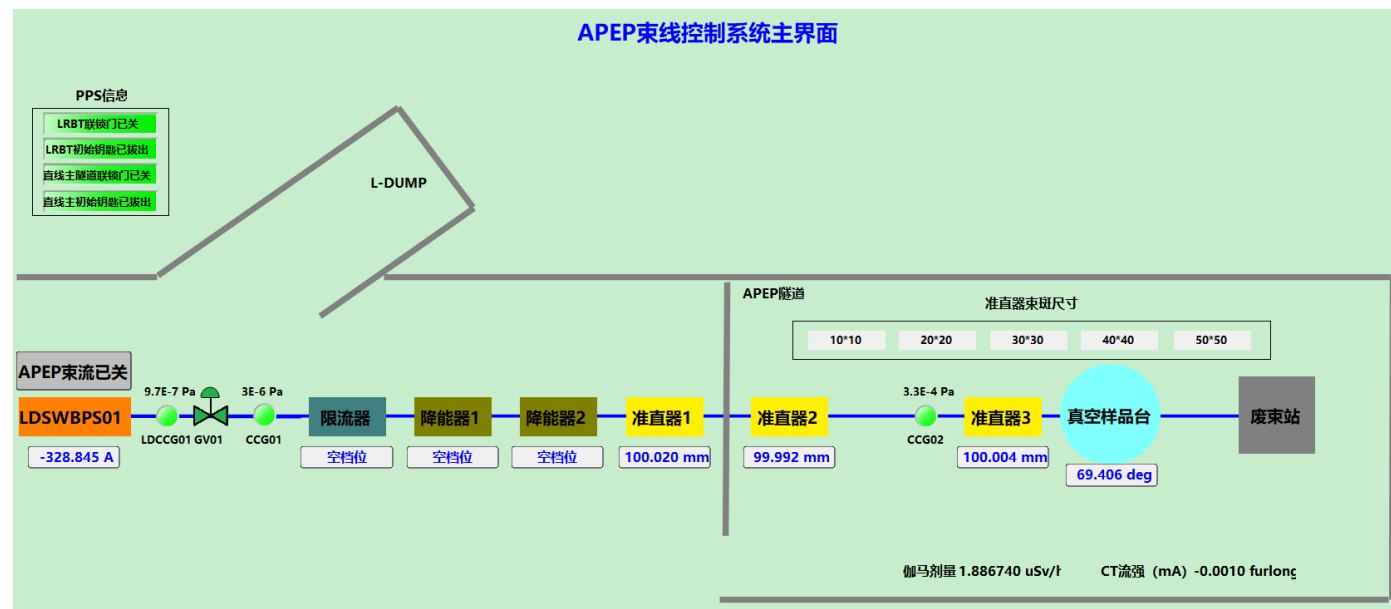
APEP束线控制系统主界面

PPS信息
LRBT联锁门已关
LRBT初始钥匙已拔出
直线主隧道联锁门已关
直线主初始钥匙已拔出

L-DUMP

APEP隧道

准直器束斑尺寸
10*10
20*20
30*30
40*40
50*50

APEP束流已关

9.7E-7 Pa
3E-6 Pa
3.3E-4 Pa

LDSWBPS01
LDCCG01 GV01
CCG01
限流器
降能器1
降能器2
准直器1
准直器2
CCG02
准直器3
真空样品台
废束站

-328.845 A
空档位
空档位
空档位
100.020 mm
99.992 mm
100.004 mm
69.406 deg

伽马剂量 1.886740 uSv/h
CT流强（mA）-0.0010 furlong